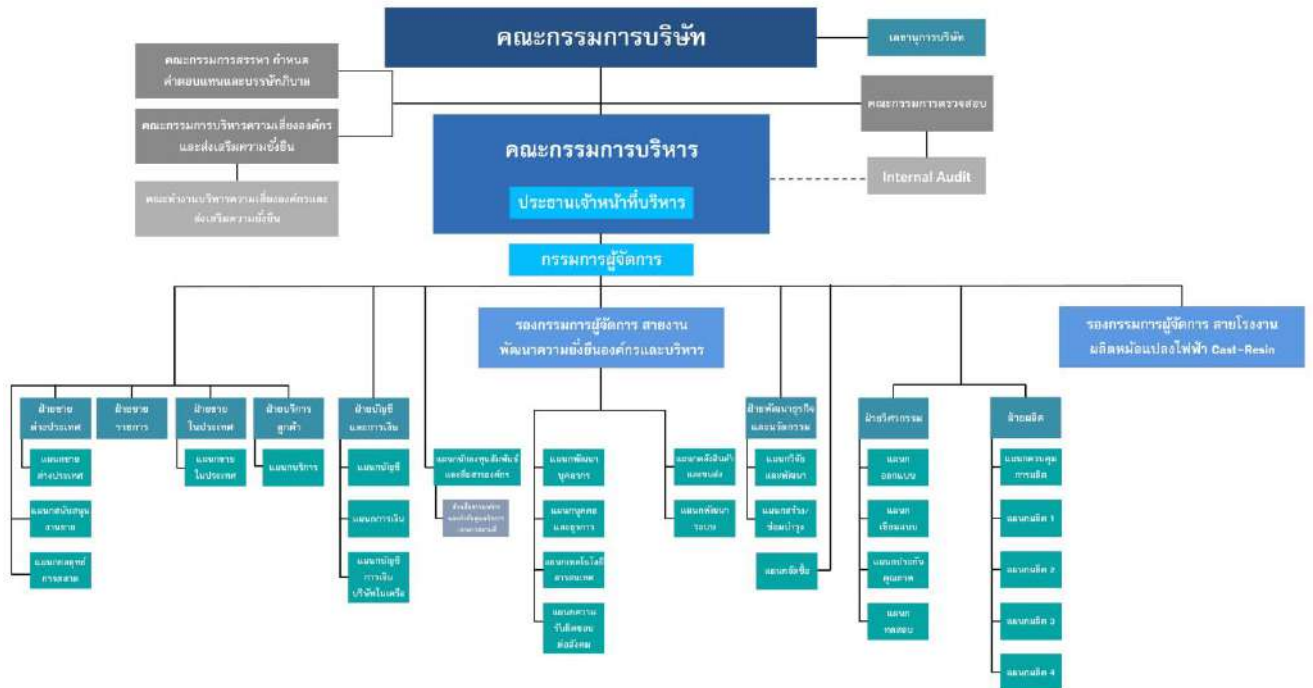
คณะกรรมการบริษัท

เลขานุการบริษัท

คณะกรรมการสรรหา กำหนดค่าตอบแทนและบรรษัทภิบาล

คณะกรรมการบริหารความเสี่ยงองค์กรและส่งเสริมความยั่งยืน

คณะทำงานบริหารความเสี่ยงองค์กรและส่งเสริมความยั่งยืน

คณะกรรมการตรวจสอบ

คณะกรรมการบริหาร

ประธานเจ้าหน้าที่บริหาร

Internal Audit

กรรมการผู้จัดการ

รองกรรมการผู้จัดการ สายงานพัฒนาความยั่งยืนองค์กรและบริหาร

รองกรรมการผู้จัดการ สายโรงงานผลิตหม้อแปลงไฟฟ้า Cast-Resin

ฝ่ายขายต่างประเทศ

แผนกขายต่างประเทศ

แผนกสนับสนุนการขาย

แผนกกลยุทธ์การตลาด

ฝ่ายขายราชการ

ฝ่ายขายในประเทศ

แผนกขายในประเทศ

ฝ่ายบริการลูกค้า

แผนกบริการ

ฝ่ายบัญชีและการเงิน

แผนกบัญชี

แผนกการเงิน

แผนกบัญชีการเงินบริษัทในเครือ

แผนกนักลงทุนสัมพันธ์และสื่อสารองค์กร

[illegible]

แผนกพัฒนาบุคลากร

แผนกบุคคลและธุรการ

แผนกเทคโนโลยีสารสนเทศ

แผนกความรับผิดชอบต่อสังคม

แผนกคลังสินค้าและขนส่ง

แผนกพัฒนาระบบ

ฝ่ายพัฒนาธุรกิจและนวัตกรรม

แผนกวิจัยและพัฒนา

แผนกสร้าง/ซ่อมบำรุง

แผนกจัดซื้อ

ฝ่ายวิศวกรรม

แผนกออกแบบ

แผนกเขียนแบบ

แผนกประกันคุณภาพ

แผนกทดสอบ

ฝ่ายผลิต

แผนกควบคุมการผลิต

แผนกผลิต 1

แผนกผลิต 2

แผนกผลิต 3

แผนกผลิต 4